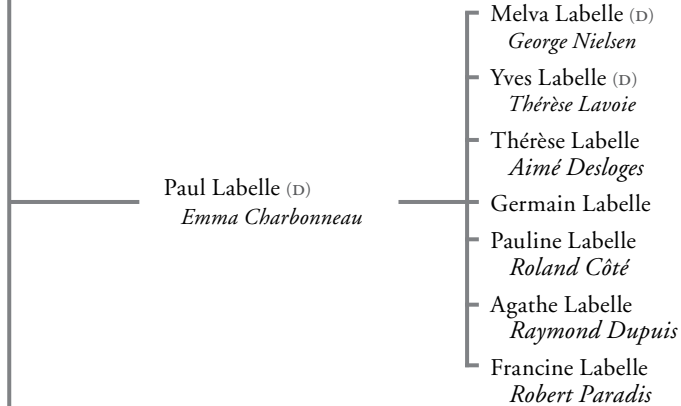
Paul Labelle (D)
Emma Charbonneau

Melva Labelle (D)
George Nielsen

Yves Labelle (D)
Thérèse Lavoie

Thérèse Labelle
Aimé Desloges

Germain Labelle

Pauline Labelle
Roland Côté

Agathe Labelle
Raymond Dupuis

Francine Labelle
Robert Paradis